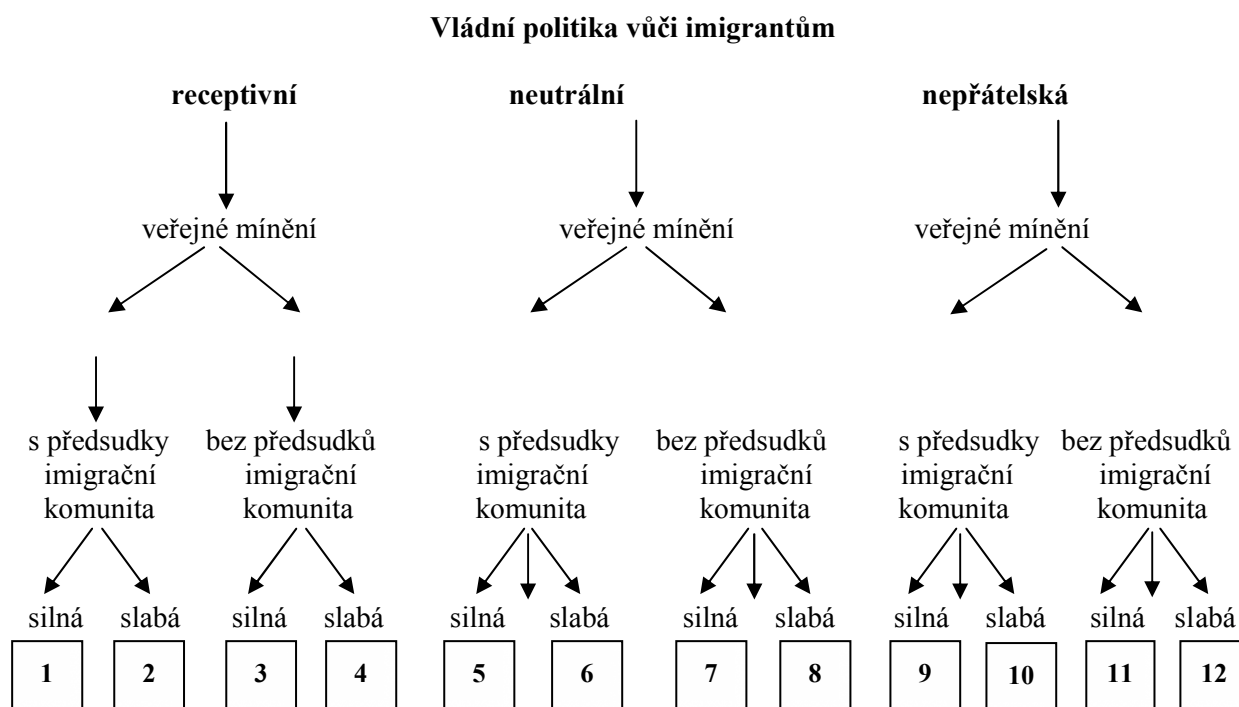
**Vládní politika vůči imigrantům**

**receptivní**

veřejné mínění

s předsudky imigrační komunita

silná slabá

1 2

bez předsudků imigrační komunita

silná slabá

3 4

**neutrální**

veřejné mínění

s předsudky imigrační komunita

silná slabá

5 6

bez předsudků imigrační komunita

silná slabá

7 8

**nepřátelská**

veřejné mínění

s předsudky imigrační komunita

silná slabá

9 10

bez předsudků imigrační komunita

silná slabá

11 12